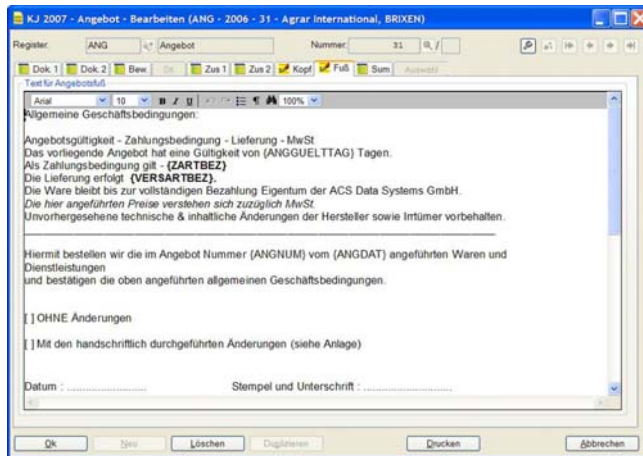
KJ 2007 - Angebot - Bearbeiten (ANG - 2006 - 31 - Agrar International, BRIXEN)

Register ANG Angebot Nummer 31

Dok. 1 Dok. 2 Bew. Zus 1 Zus 2 Kopf Fuß Sum Auswahl

Text für Angebotsfuß

Arial 10 B I U 100%

Allgemeine Geschäftsbedingungen:

Angebotsgültigkeit - Zahlungsbedingung - Lieferung - MwSt
Das vorliegende Angebot hat eine Gültigkeit von {ANGGUELTTAG} Tagen.
Als Zahlungsbedingung gilt - **{ZARTBEZ}**
Die Lieferung erfolgt **{VERSARTBEZ}.**
Die Ware bleibt bis zur vollständigen Bezahlung Eigentum der ACS Data Systems GmbH.
*Die hier angeführten Preise verstehen sich zuzüglich MwSt.*
Unvorhergesehene technische & inhaltliche Änderungen der Hersteller sowie Irrtümer vorbehalten.

Hiermit bestellen wir die im Angebot Nummer {ANGNUM} vom {ANGDAT} angeführten Waren und Dienstleistungen
und bestätigen die oben angeführten allgemeinen Geschäftsbedingungen.

[ ] OHNE Änderungen

[ ] Mit den handschriftlich durchgeführten Änderungen (siehe Anlage)

Datum : ........................ Stempel und Unterschrift : ..............................

Ok Neu Löschen Duplizieren Drucken Abbrechen